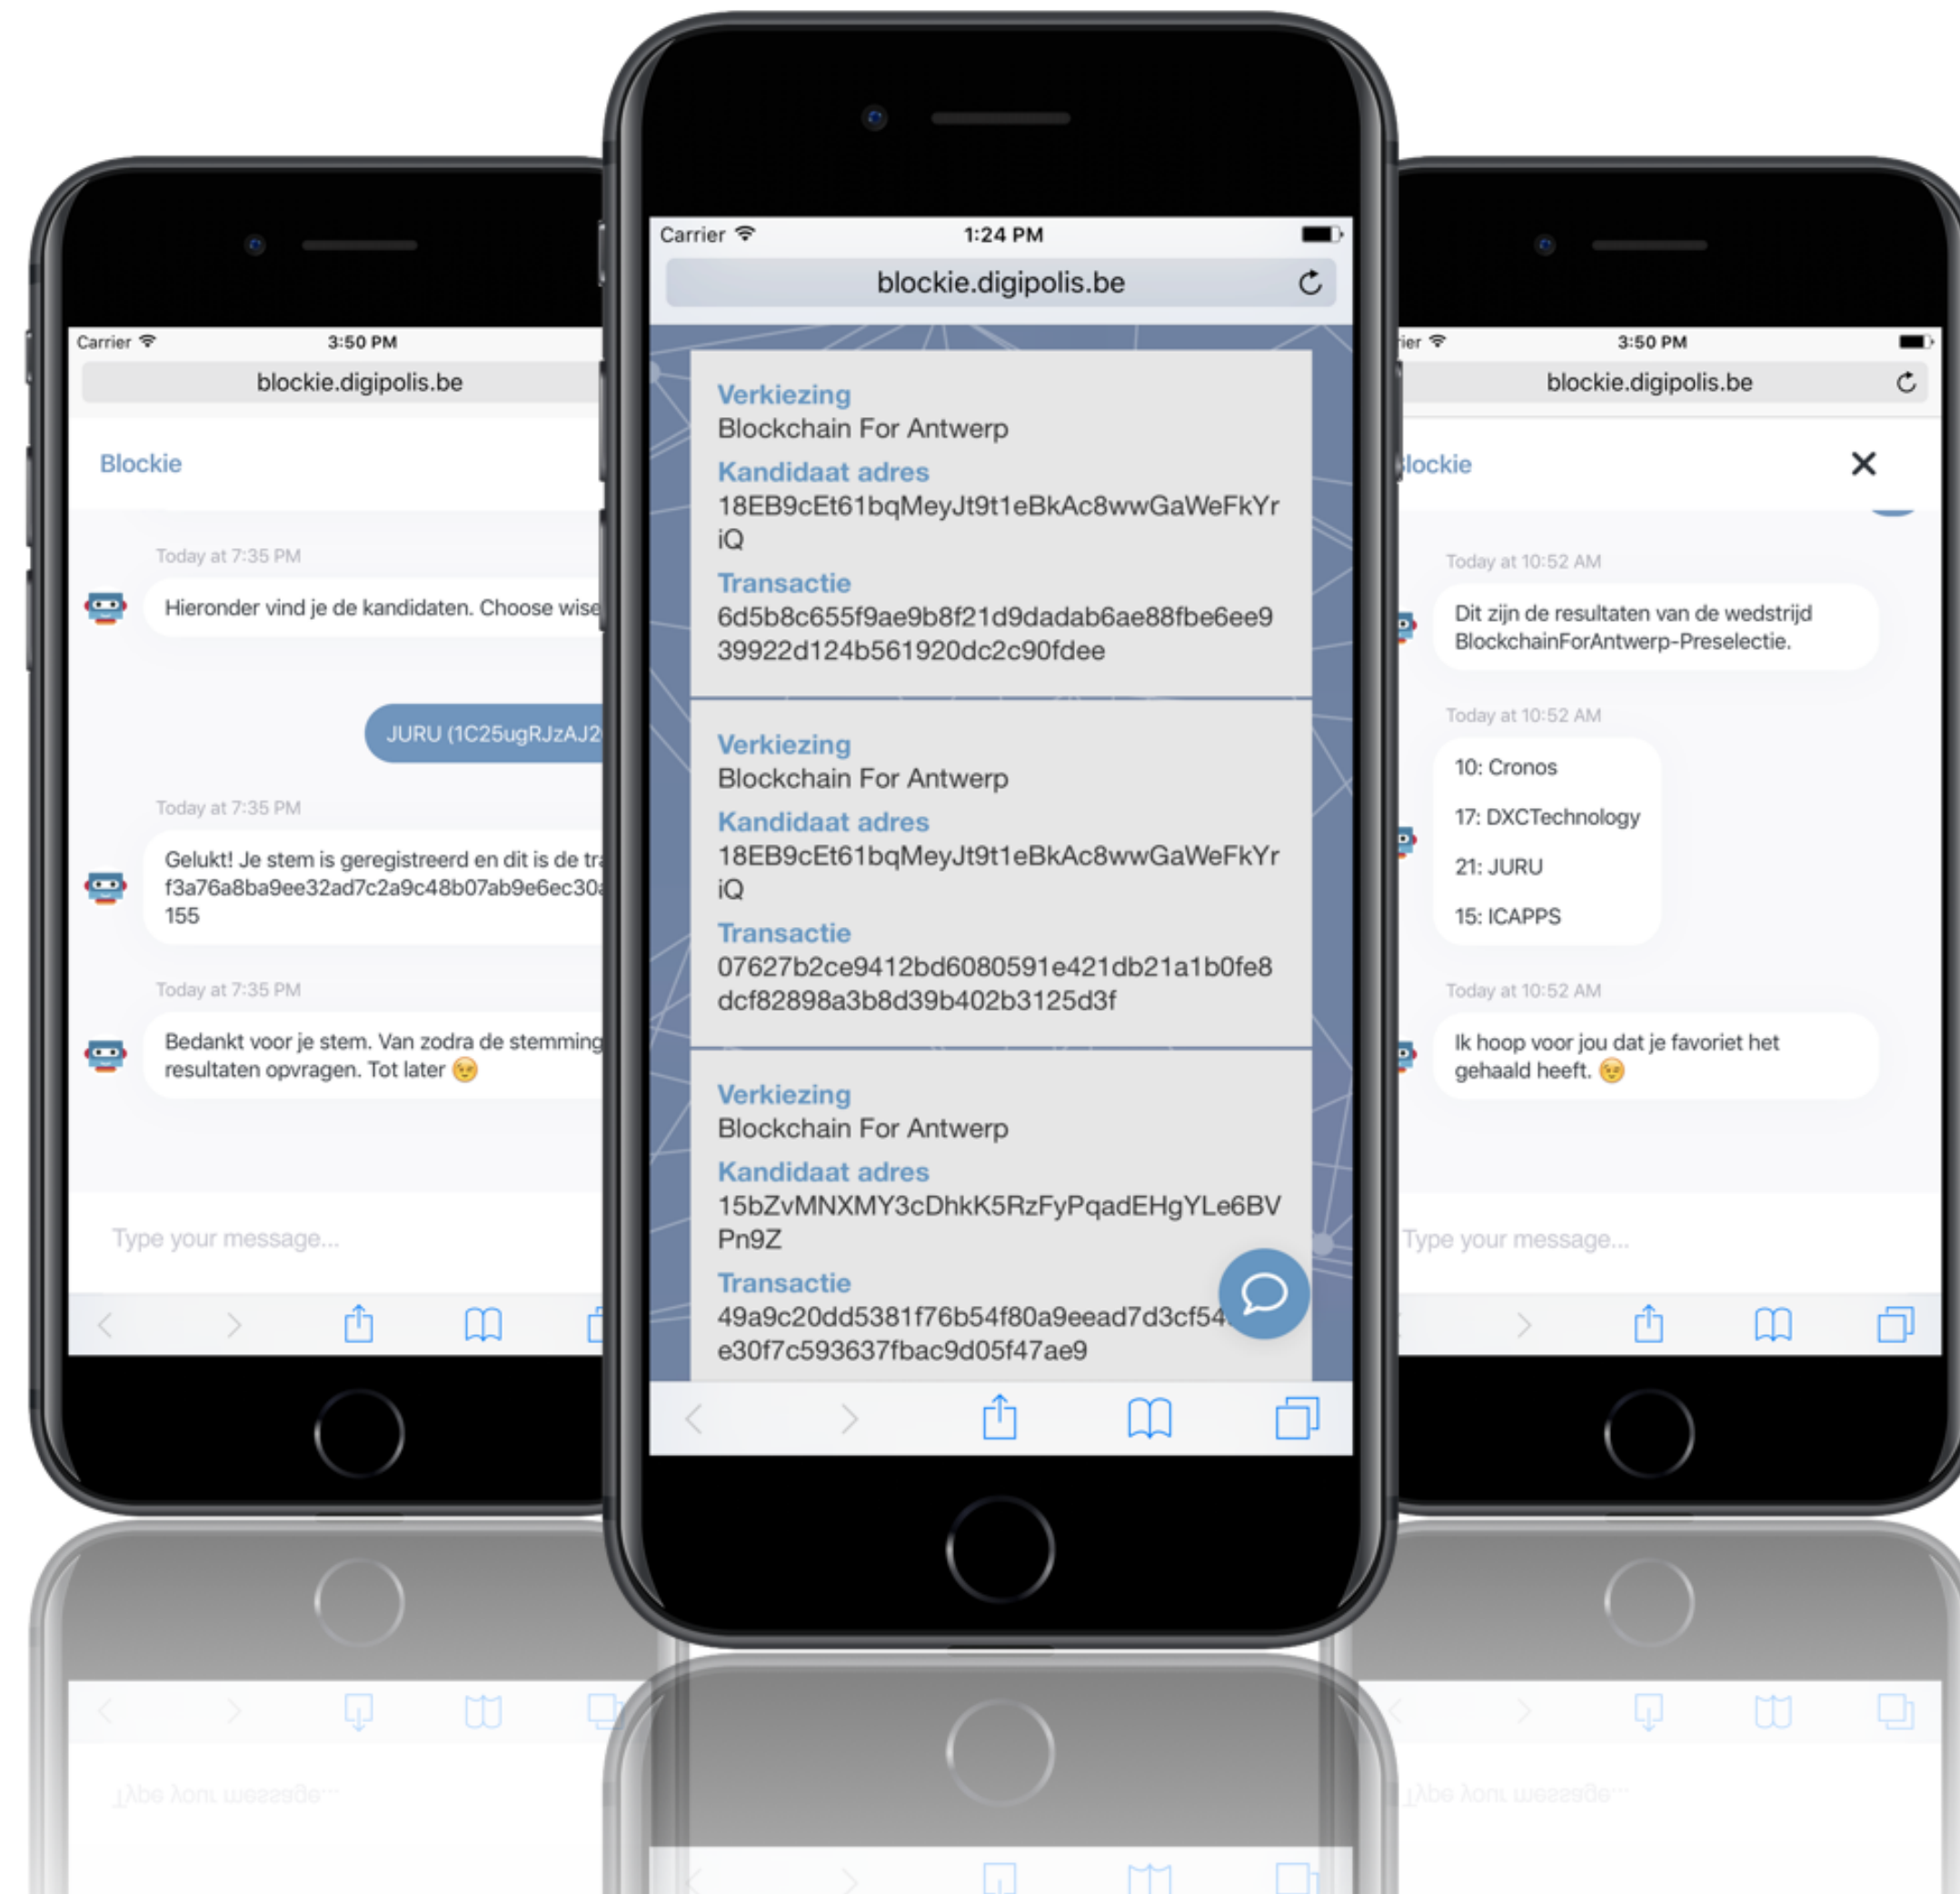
Carrier 3:50 PM
blockie.digipolis.be

Blockie

Today at 7:35 PM

Hieronder vind je de kandidaten. Choose wise

JURU (1C25ugRJzAJ2

Today at 7:35 PM

Gelukt! Je stem is geregistreerd en dit is de tr f3a76a8ba9ee32ad7c2a9c48b07ab9e6ec30 155

Today at 7:35 PM

Bedankt voor je stem. Van zodra de stemming resultaten opvragen. Tot later 😉

Type your message...

Carrier 1:24 PM
blockie.digipolis.be

Verkiezing
Blockchain For Antwerp
Kandidaat adres
18EB9cEt61bqMeyJt9t1eBkAc8wwGaWeFkYriQ
Transactie
6d5b8c655f9ae9b8f21d9dadab6ae88fbe6ee939922d124b561920dc2c90fdee

Verkiezing
Blockchain For Antwerp
Kandidaat adres
18EB9cEt61bqMeyJt9t1eBkAc8wwGaWeFkYriQ
Transactie
07627b2ce9412bd6080591e421db21a1b0fe8dcf82898a3b8d39b402b3125d3f

Verkiezing
Blockchain For Antwerp
Kandidaat adres
15bZvMNXMY3cDhkK5RzFyPqadEHgYLe6BVPn9Z
Transactie
49a9c20dd5381f76b54f80a9eead7d3cf54 e30f7c593637fbac9d05f47ae9

ier 3:50 PM
blockie.digipolis.be

lockie

Today at 10:52 AM

Dit zijn de resultaten van de wedstrijd BlockchainForAntwerp-Preselectie.

Today at 10:52 AM

10: Cronos

17: DXCTechnology

21: JURU

15: ICAPPS

Today at 10:52 AM

Ik hoop voor jou dat je favoriet het gehaald heeft. 😉

Type your message...